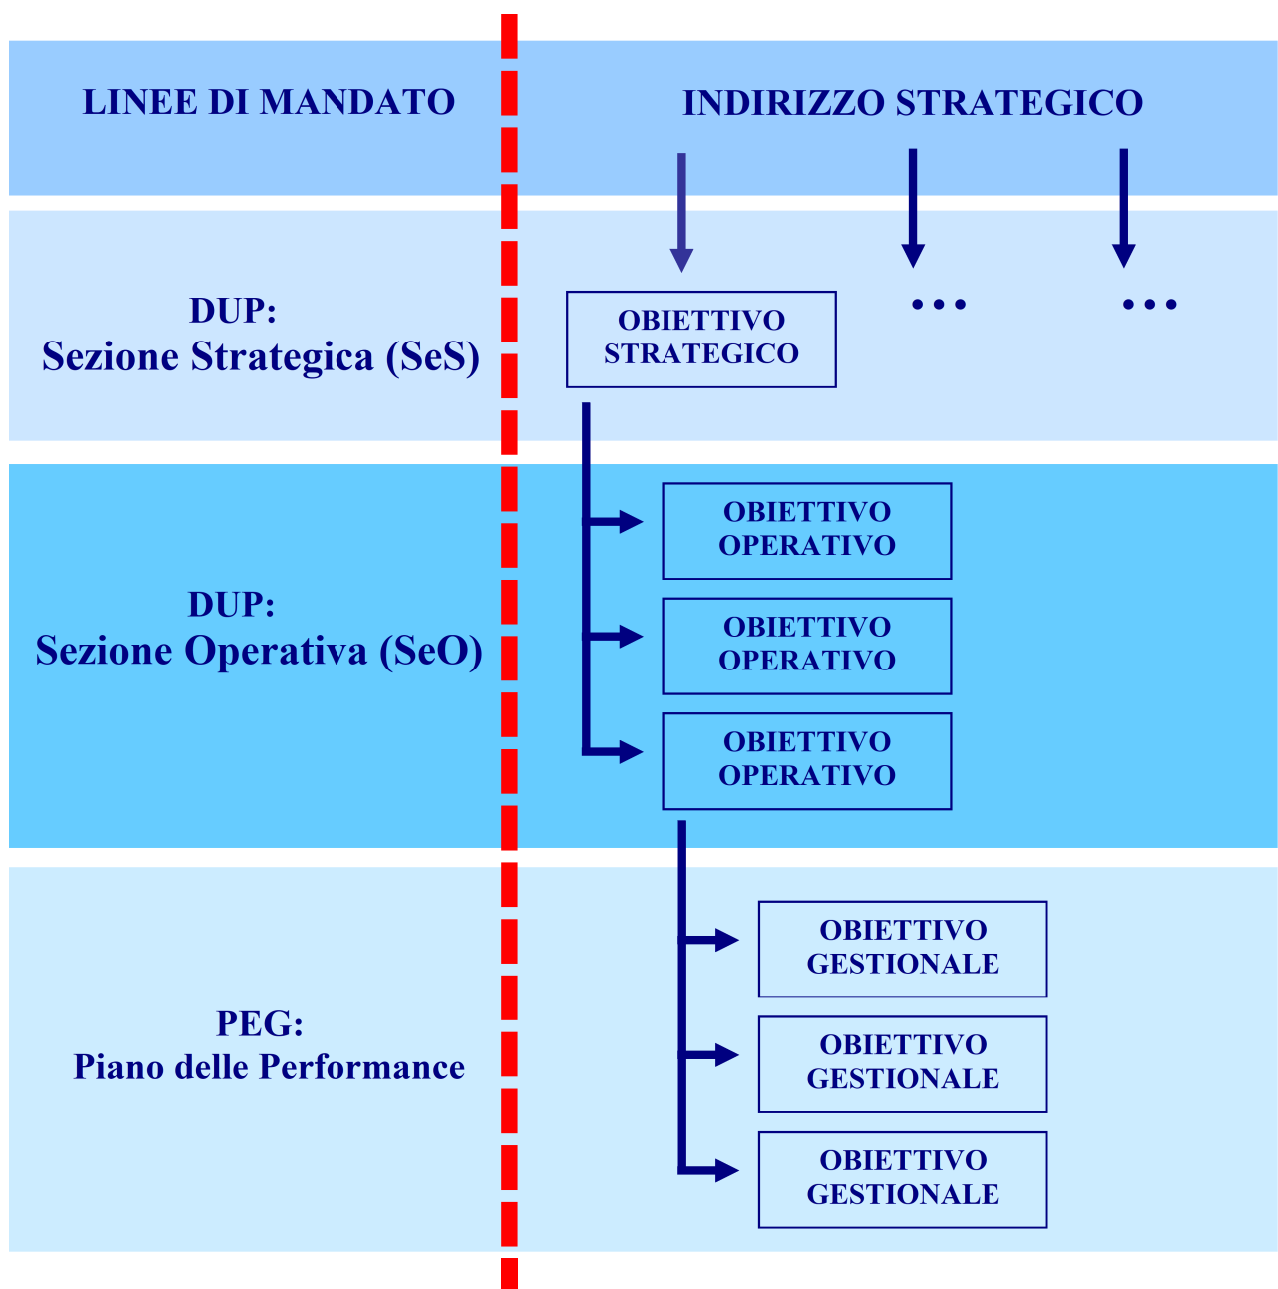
LINEE DI MANDATO

INDIRIZZO STRATEGICO

DUP:
Sezione Strategica (SeS)

OBIETTIVO STRATEGICO

...

...

DUP:
Sezione Operativa (SeO)

OBIETTIVO OPERATIVO

OBIETTIVO OPERATIVO

OBIETTIVO OPERATIVO

PEG:
Piano delle Performance

OBIETTIVO GESTIONALE

OBIETTIVO GESTIONALE

OBIETTIVO GESTIONALE